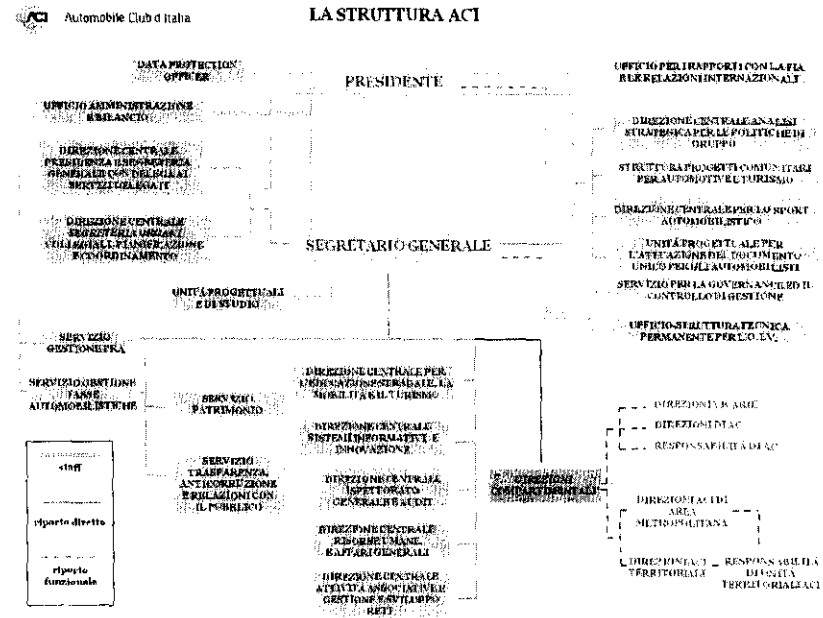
ACI Automobile Club d'Italia

LA STRUTTURA ACI

DATA PROTECTION OFFICER

PRESIDENTE

UFFICIO PER I RAPPORTI CON LA FIA E LE RELAZIONI INTERNAZIONALI

UFFICIO AMMINISTRAZIONE E BILANCIO

DIREZIONE CENTRALE PRESIDENZA E SEGRETERIA GENERALE CON DELEGA AI SERVIZI DELEGATI

DIREZIONE CENTRALE SEGRETERIA ORGANI COLLEGIALI, PIANIFICAZIONE E COORDINAMENTO

DIREZIONE CENTRALE ANALISI STRATEGICA PER LE POLITICHE DI GRUPPO

STRUTTURA PROGETTI COMUNITARI PER AUTOMOTIVE E TURISMO

DIREZIONE CENTRALE PER LO SPORT AUTOMOBILISTICO

UNITÀ PROGETTUALE PER L'ATTUAZIONE DEL DOCUMENTO UNICO PER GLI AUTOMOBILISTI

SERVIZIO PER LA GOVERNANCE ED IL CONTROLLO DI GESTIONE

SEGRETARIO GENERALE

UNITÀ PROGETTUALI E DI STUDIO

UFFICIO STRUTTURA TECNICA PERMANENTE PER L'O.I.V.

SERVIZIO GESTIONE PRA

SERVIZIO GESTIONE TASSE AUTOMOBILISTICHE

SERVIZIO PATRIMONIO

SERVIZIO TRASPARENZA, ANTICORRUZIONE E RELAZIONI CON IL PUBBLICO

DIREZIONE CENTRALE PER L'EDUCAZIONE STRADALE, LA MOBILITÀ E IL TURISMO

DIREZIONE CENTRALE SISTEMI INFORMATIVI E INNOVAZIONE

DIREZIONE CENTRALE ISPETTORATO GENERALE E AUDIT

DIREZIONE CENTRALE RISORSE UMANE E AFFARI GENERALI

DIREZIONE CENTRALE ATTIVITÀ ASSOCIATIVE E GESTIONE E SVILUPPO RETI

DIREZIONI COMPARTIMENTALI

DIREZIONI ACI ARE

DIREZIONI DI AC

RESPONSABILITÀ DI AC

DIREZIONI ACI DI AREA METROPOLITANA

DIREZIONI ACI TERRITORIALI

RESPONSABILITÀ DI UNITÀ TERRITORIALI ACI

staff

riporto diretto

riporto funzionale